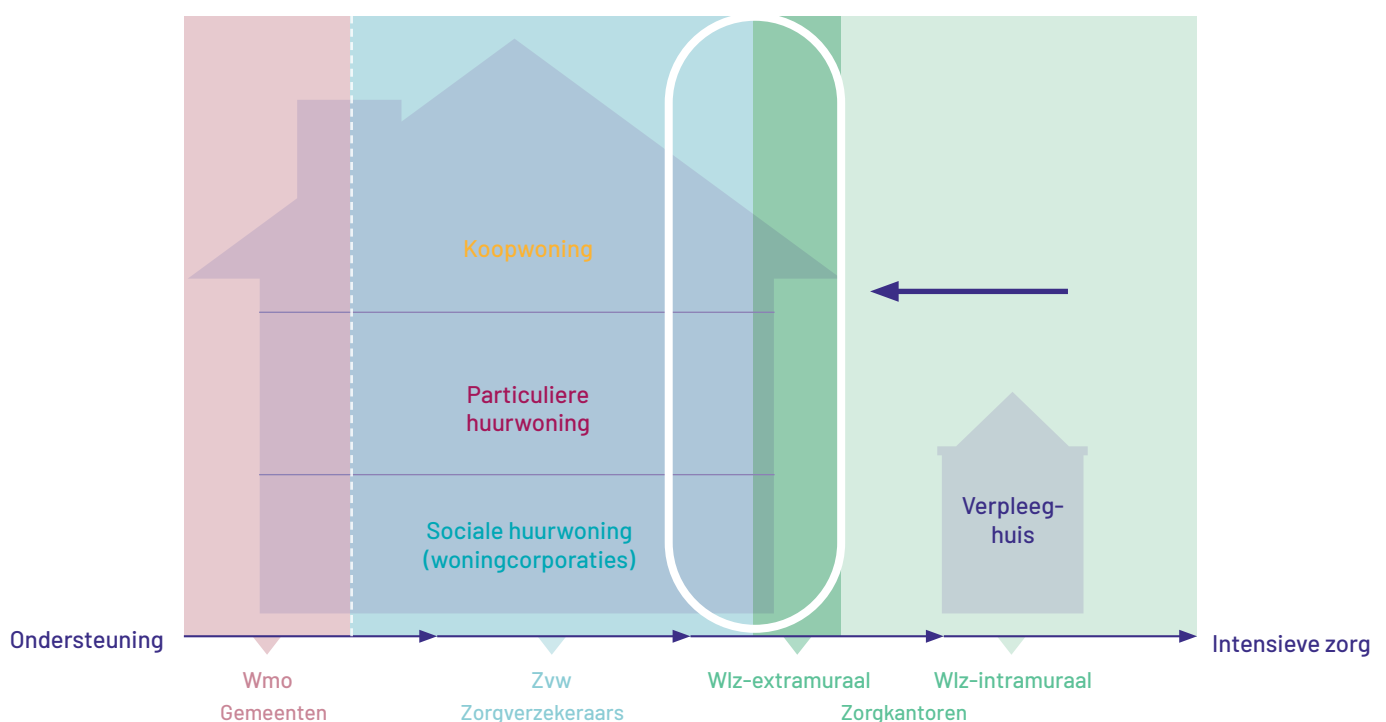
Koopwoning

Particuliere huurwoning

Sociale huurwoning (woningcorporaties)

Verpleeghuis

Ondersteuning

Intensieve zorg

Wmo
Gemeenten

Zvw
Zorgverzekeraars

Wlz-extramuraal

Wlz-intramuraal

Zorgkantoren